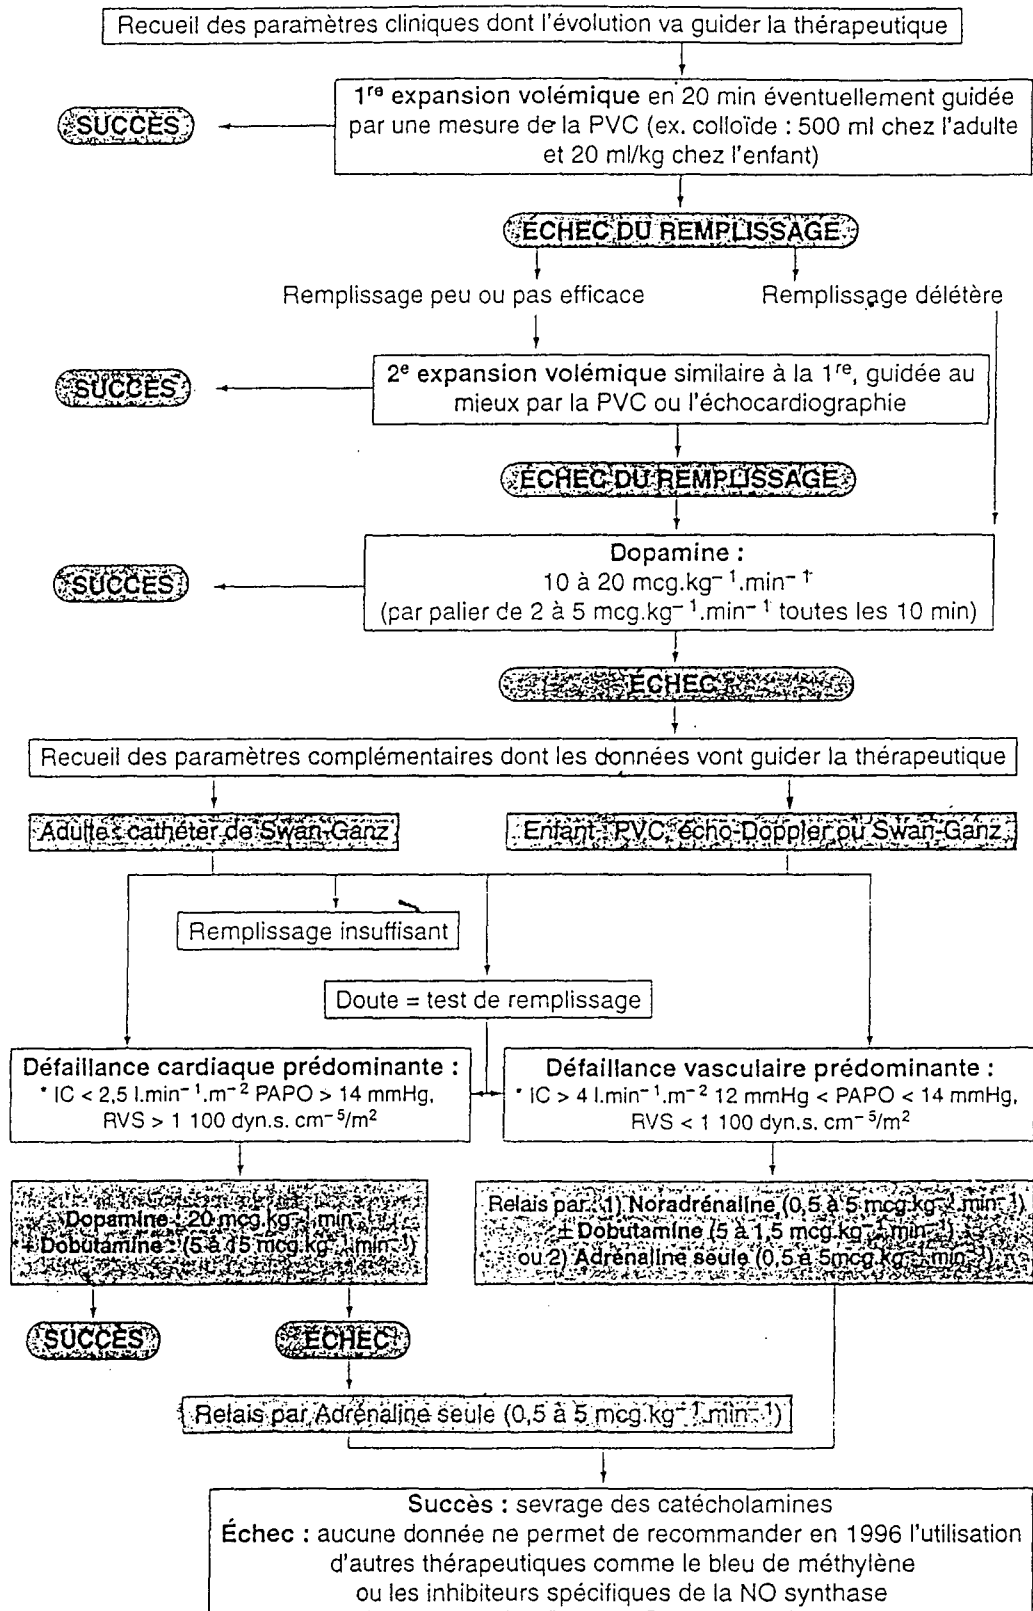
Recueil des paramètres cliniques dont l'évolution va guider la thérapeutique

SUCCÈS

1$^{re}$ expansion volémique en 20 min éventuellement guidée par une mesure de la PVC (ex. colloïde : 500 ml chez l'adulte et 20 ml/kg chez l'enfant)

ÉCHEC DU REMPLISSAGE

Remplissage peu ou pas efficace

Remplissage délétère

SUCCÈS

2$^{e}$ expansion volémique similaire à la 1$^{re}$, guidée au mieux par la PVC ou l'échocardiographie

ÉCHEC DU REMPLISSAGE

SUCCÈS

Dopamine :
10 à 20 mcg.kg$^{-1}$.min$^{-1}$
(par palier de 2 à 5 mcg.kg$^{-1}$.min$^{-1}$ toutes les 10 min)

ÉCHEC

Recueil des paramètres complémentaires dont les données vont guider la thérapeutique

Adulte : cathéter de Swan-Ganz

Enfant : PVC, écho-Doppler ou Swan-Ganz

Remplissage insuffisant

Doute = test de remplissage

Défaillance cardiaque prédominante :
* IC < 2,5 l.min$^{-1}$.m$^{-2}$ PAPO > 14 mmHg, RVS > 1 100 dyn.s. cm$^{-5}$/m$^{2}$

Défaillance vasculaire prédominante :
* IC > 4 l.min$^{-1}$.m$^{-2}$ 12 mmHg < PAPO < 14 mmHg, RVS < 1 100 dyn.s. cm$^{-5}$/m$^{2}$

Dopamine : 20 mcg.kg$^{-1}$.min$^{-1}$
+ Dobutamine : (5 à 15 mcg.kg$^{-1}$.min$^{-1}$)

Relais par : 1) Noradrénaline (0,5 à 5 mcg.kg$^{-1}$.min$^{-1}$)
± Dobutamine (5 à 15 mcg.kg$^{-1}$.min$^{-1}$)
ou 2) Adrénaline seule (0,5 à 5mcg.kg$^{-1}$.min$^{-1}$)

SUCCÈS

ÉCHEC

Relais par Adrénaline seule (0,5 à 5 mcg.kg$^{-1}$.min$^{-1}$)

Succès : sevrage des catécholamines
Échec : aucune donnée ne permet de recommander en 1996 l'utilisation d'autres thérapeutiques comme le bleu de méthylène ou les inhibiteurs spécifiques de la NO synthase